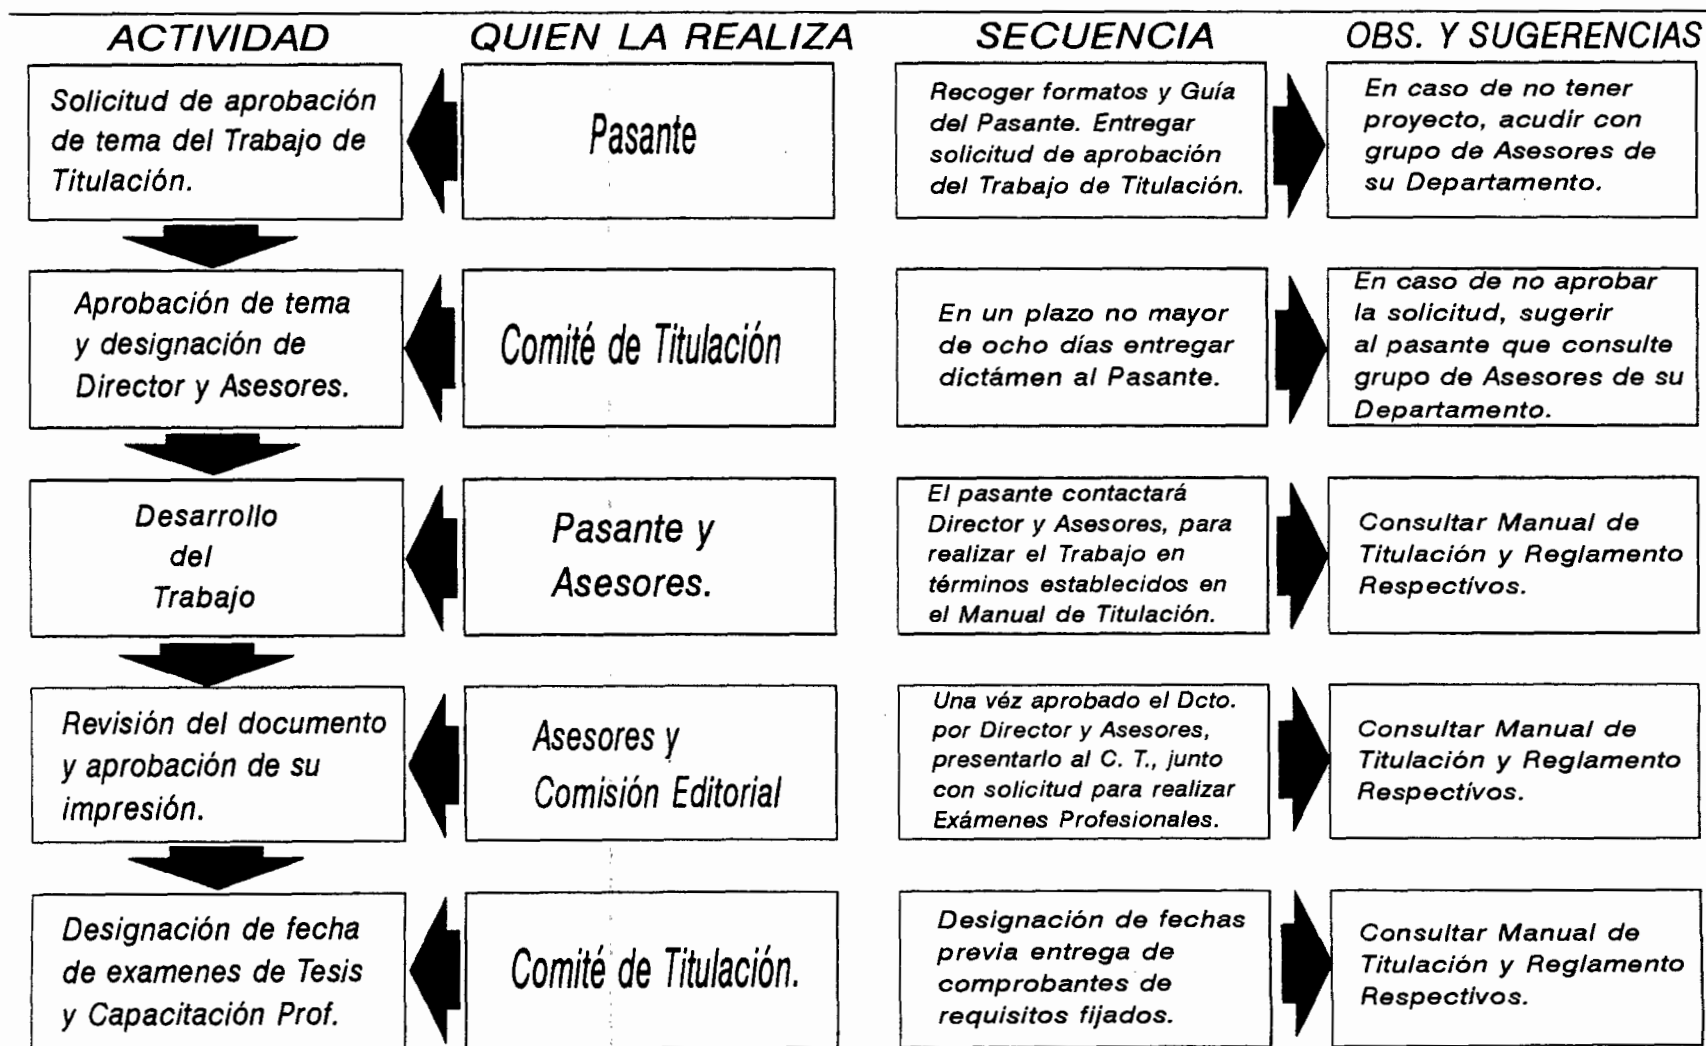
| ACTIVIDAD | QUIEN LA REALIZA | SECUENCIA | OBS. Y SUGERENCIAS |
|---|---|---|---|
| Solicitud de aprobación de tema del Trabajo de Titulación. | Pasante | Recoger formatos y Guía del Pasante. Entregar solicitud de aprobación del Trabajo de Titulación. | En caso de no tener proyecto, acudir con grupo de Asesores de su Departamento. |
| Aprobación de tema y designación de Director y Asesores. | Comité de Titulación | En un plazo no mayor de ocho días entregar dictámen al Pasante. | En caso de no aprobar la solicitud, sugerir al pasante que consulte grupo de Asesores de su Departamento. |
| Desarrollo del Trabajo | Pasante y Asesores. | El pasante contactará Director y Asesores, para realizar el Trabajo en términos establecidos en el Manual de Titulación. | Consultar Manual de Titulación y Reglamento Respectivos. |
| Revisión del documento y aprobación de su impresión. | Asesores y Comisión Editorial | Una véz aprobado el Dcto. por Director y Asesores, presentarlo al C. T., junto con solicitud para realizar Exámenes Profesionales. | Consultar Manual de Titulación y Reglamento Respectivos. |
| Designación de fecha de examenes de Tesis y Capacitación Prof. | Comité de Titulación. | Designación de fechas previa entrega de comprobantes de requisitos fijados. | Consultar Manual de Titulación y Reglamento Respectivos. |